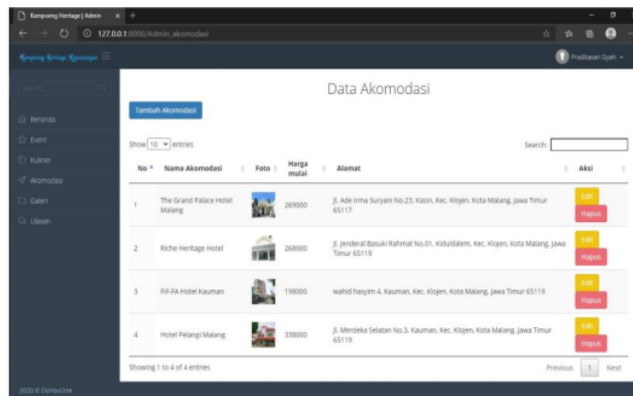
Kampoeng Heritage | Admin ×
127.0.0.1:8000/Admin_akomodasi

Kampoeng Heritage Kajoetangan

Praditasari Dyah

Search

Beranda
Event
Kuliner
Akomodasi
Galeri
Ulasan

2020 © DeYouOne

Data Akomodasi

Tambah Akomodasi

Show 10 entries

Search:

| No | Nama Akomodasi | Foto | Harga mulai | Alamat | Aksi |
|---|---|---|---|---|---|
| 1 | The Grand Palace Hotel Malang | | 269000 | Jl. Ade Irma Suryani No.23, Kasin, Kec. Klojen, Kota Malang, Jawa Timur 65117 | Edit Hapus |
| 2 | Riche Heritage Hotel | | 268000 | Jl. Jenderal Basuki Rahmat No.01, Kiduldalem, Kec. Klojen, Kota Malang, Jawa Timur 65119 | Edit Hapus |
| 3 | FIF-FA Hotel Kauman | | 198000 | wahid hasyim 4, Kauman, Kec. Klojen, Kota Malang, Jawa Timur 65119 | Edit Hapus |
| 4 | Hotel Pelangi Malang | | 338000 | Jl. Merdeka Selatan No.3, Kauman, Kec. Klojen, Kota Malang, Jawa Timur 65119 | Edit Hapus |

Showing 1 to 4 of 4 entries

Previous 1 Next